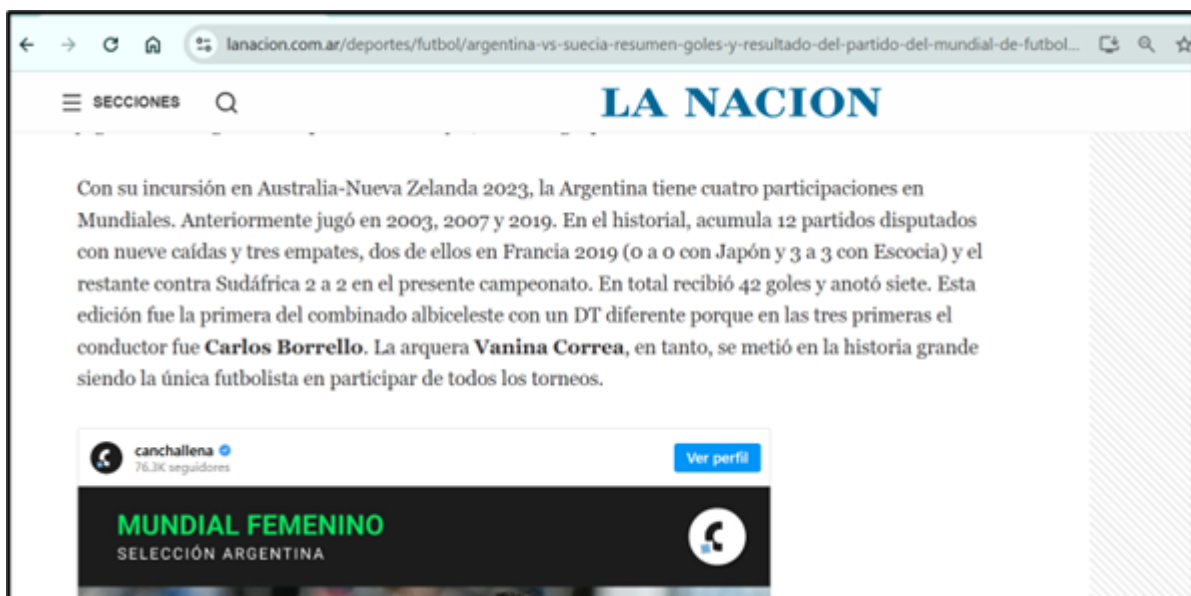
lanacion.com.ar/deportes/futbol/argentina-vs-suecia-resumen-goles-y-resultado-del-partido-del-mundial-de-futbol...

SECCIONES

LA NACION

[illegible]

Con su incursión en Australia-Nueva Zelanda 2023, la Argentina tiene cuatro participaciones en Mundiales. Anteriormente jugó en 2003, 2007 y 2019. En el historial, acumula 12 partidos disputados con nueve caídas y tres empates, dos de ellos en Francia 2019 (0 a 0 con Japón y 3 a 3 con Escocia) y el restante contra Sudáfrica 2 a 2 en el presente campeonato. En total recibió 42 goles y anotó siete. Esta edición fue la primera del combinado albiceleste con un DT diferente porque en las tres primeras el conductor fue **Carlos Borrello**. La arquera **Vanina Correa**, en tanto, se metió en la historia grande siendo la única futbolista en participar de todos los torneos.

canchallena
76,3K seguidores

Ver perfil

MUNDIAL FEMENINO
SELECCIÓN ARGENTINA